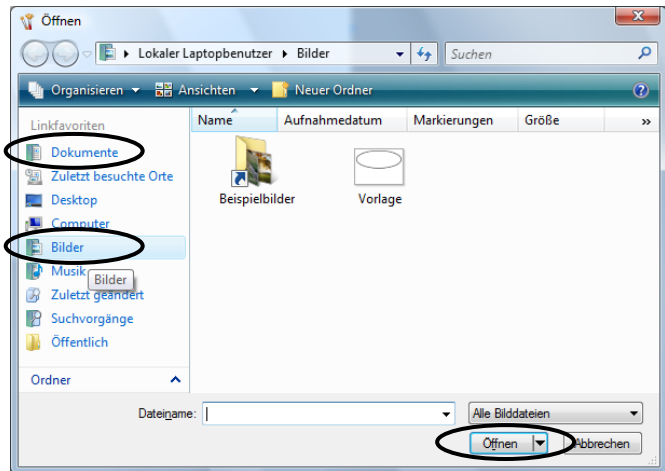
Öffnen

Lokaler Laptopbenutzer ▸ Bilder

Suchen

Organisieren ▾ Ansichten ▾ Neuer Ordner

Linkfavoriten

Dokumente

Zuletzt besuchte Orte

Desktop

Computer

Bilder

Musik

Bilder

Zuletzt geändert

Suchvorgänge

Öffentlich

Ordner

| Name | Aufnahmedatum | Markierungen | Größe |
|---|---|---|---|

Beispielbilder

Vorlage

Dateiname:

Alle Bilddateien

Öffnen

Abbrechen